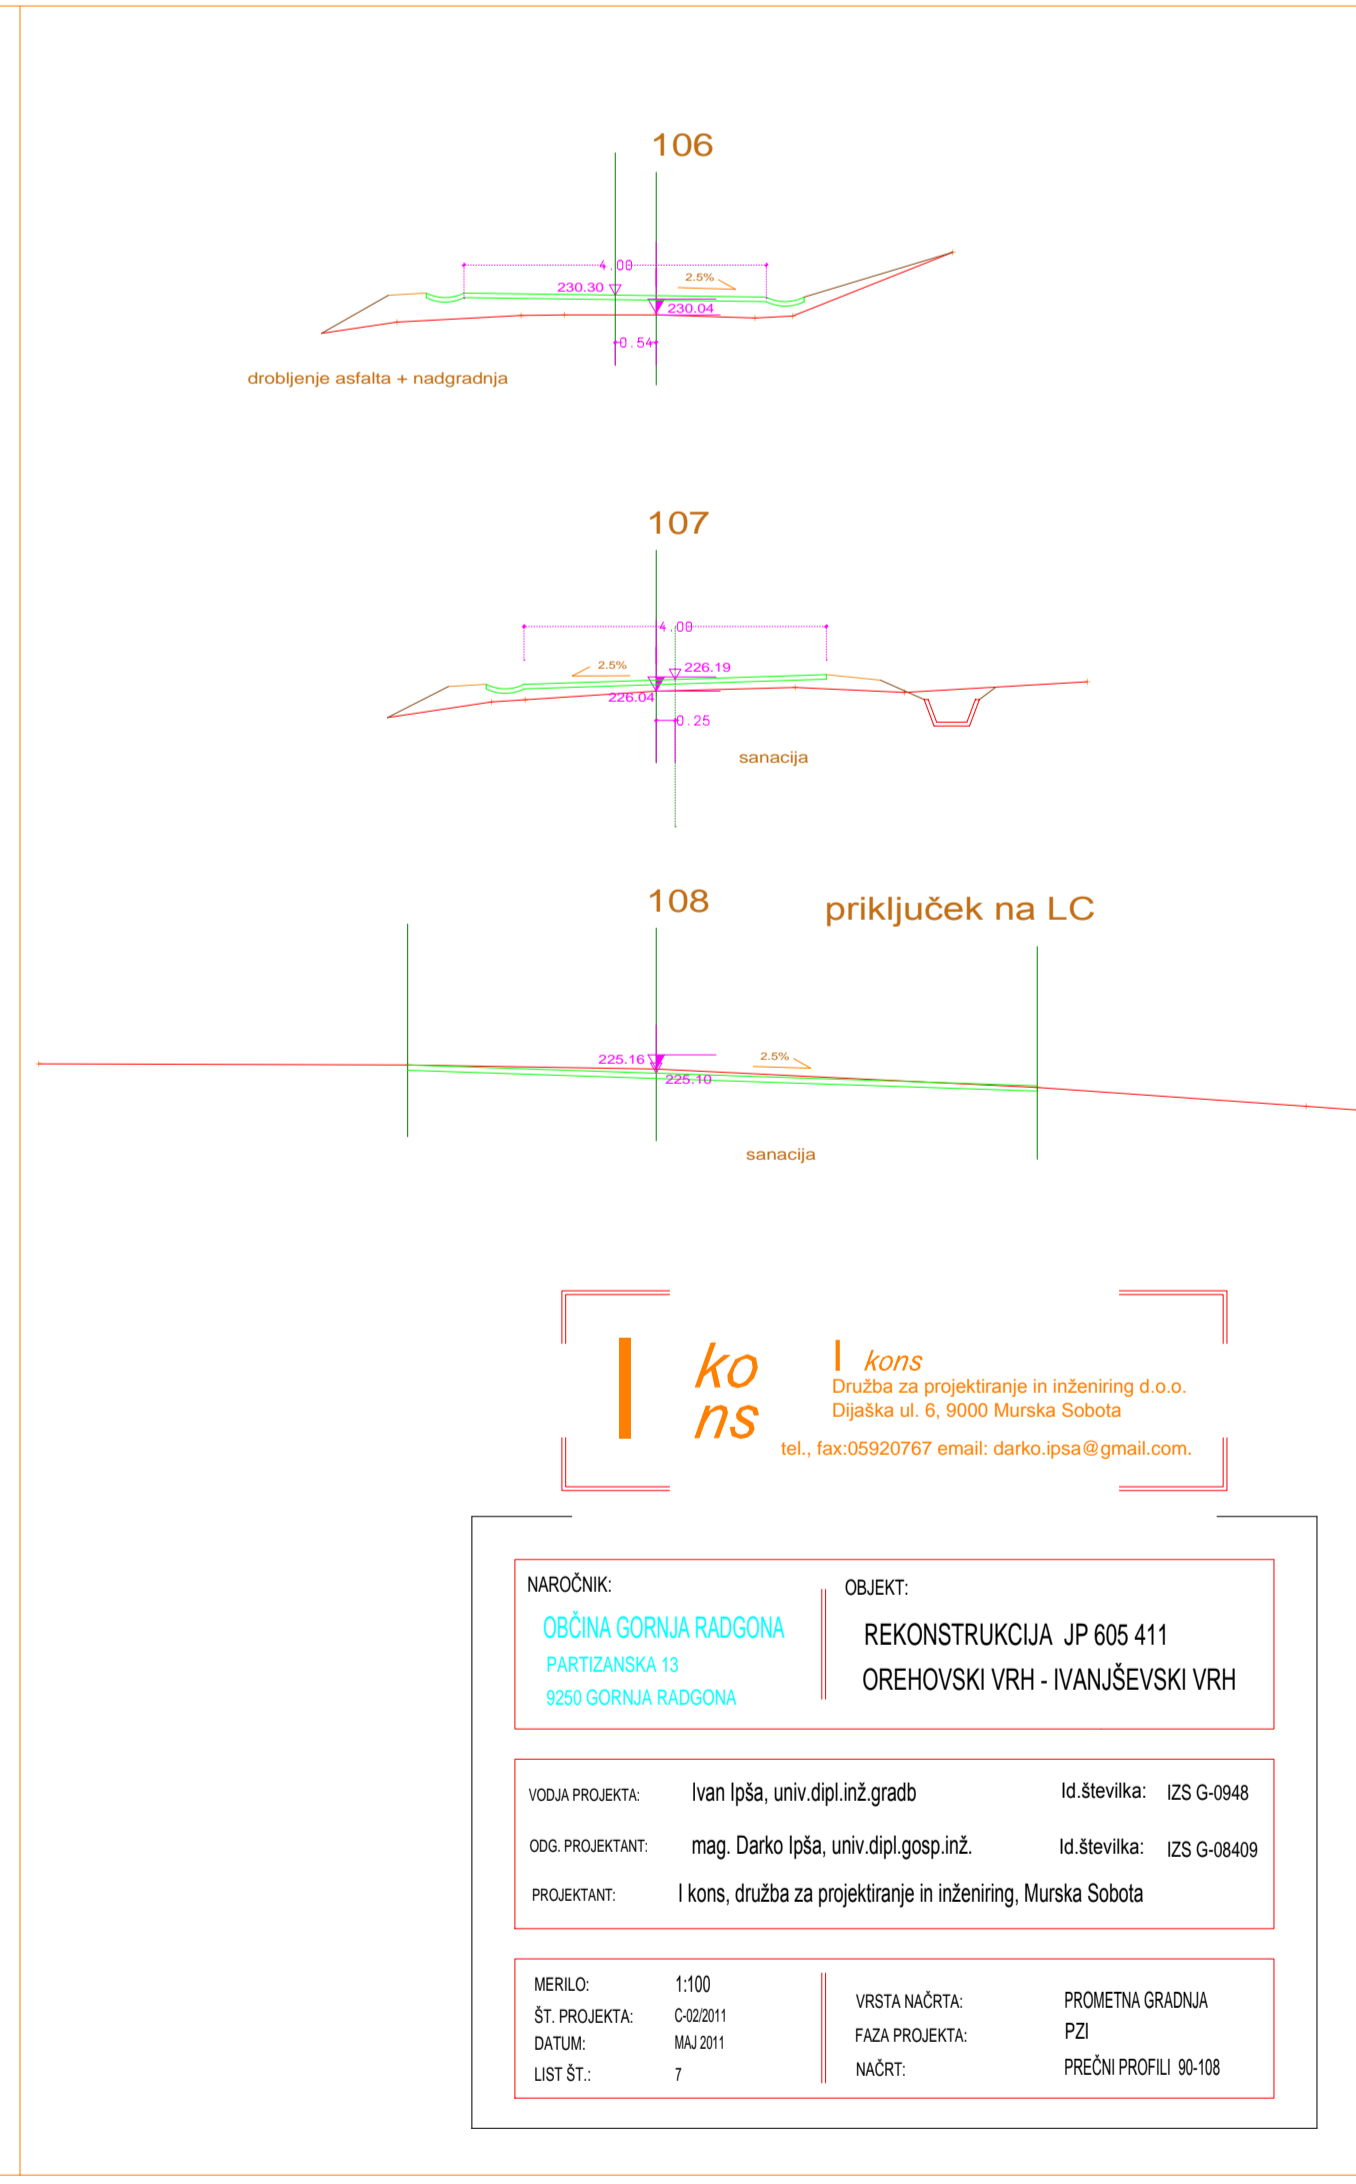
106

4.00

2.5%

230.30

230.04

0.54

drobljenje asfalta + nadgradnja

107

4.00

2.5%

226.19

226.04

0.25

sanacija

108

priključek na LC

225.16

2.5%

225.10

sanacija

I kons

I kons
Družba za projektiranje in inženiring d.o.o.
Dijaška ul. 6, 9000 Murska Sobota
tel., fax:05920767 email: darko.ipsa@gmail.com.

NAROČNIK:
OBČINA GORNJA RADGONA
PARTIZANSKA 13
9250 GORNJA RADGONA

OBJEKT:
REKONSTRUKCIJA JP 605 411
OREHOVSKI VRH - IVANJŠEVSKI VRH

VODJA PROJEKTA: Ivan Ipša, univ.dipl.inž.gradb Id.številka: IZS G-0948
ODG. PROJEKTANT: mag. Darko Ipša, univ.dipl.gosp.inž. Id.številka: IZS G-08409
PROJEKTANT: I kons, družba za projektiranje in inženiring, Murska Sobota

MERILO: 1:100
ŠT. PROJEKTA: C-02/2011
DATUM: MAJ 2011
LIST ŠT.: 7

VRSTA NAČRTA: PROMETNA GRADNJA
FAZA PROJEKTA: PZI
NAČRT: PREČNI PROFILI 90-108